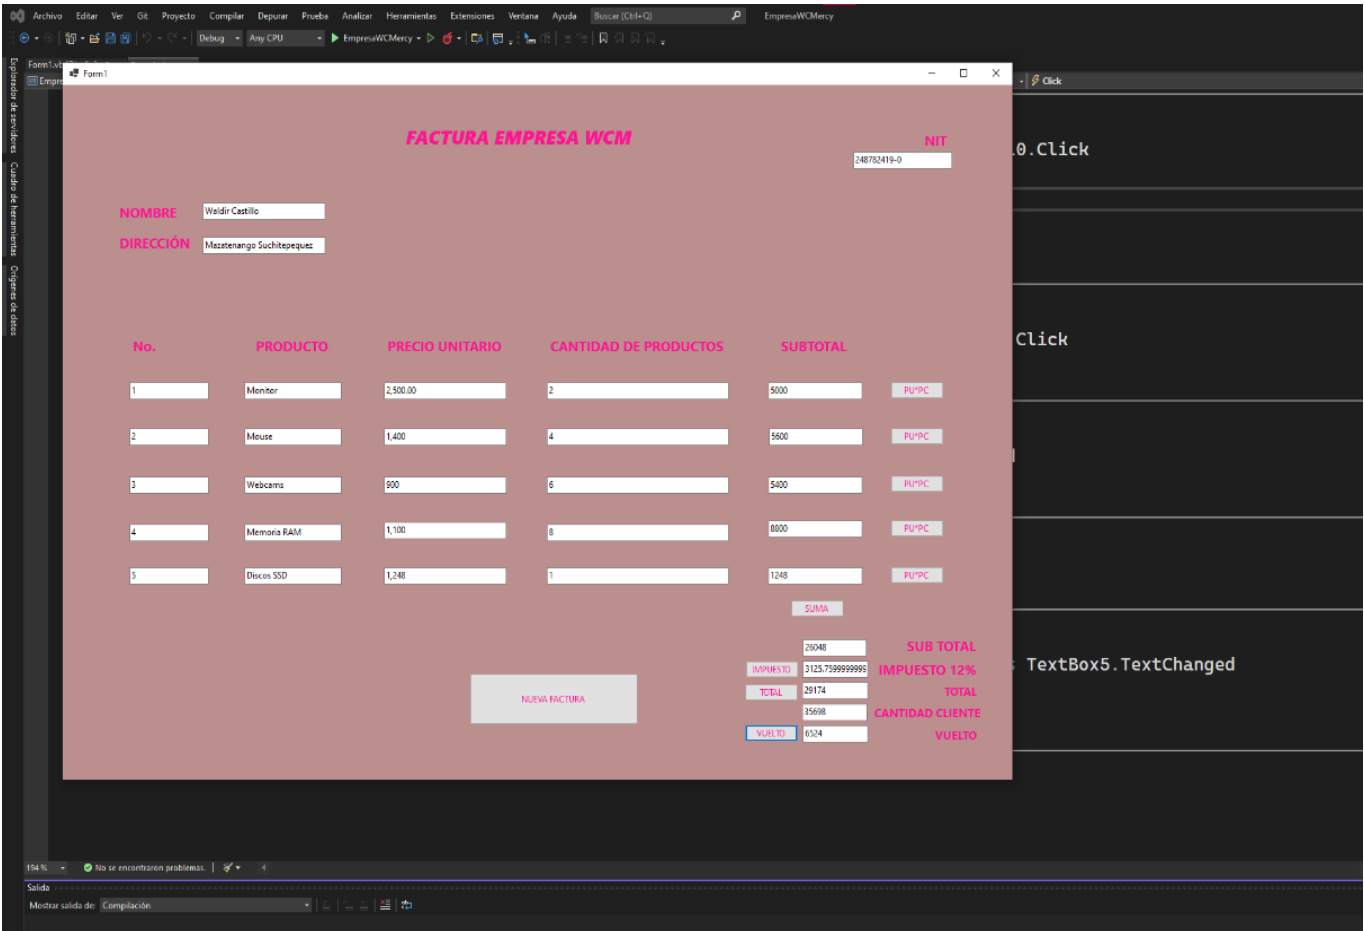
Archivo Editar Ver Git Proyecto Compilar Depurar Prueba Analizar Herramientas Extensiones Ventana Ayuda Buscar (Ctrl+Q) EmpresaWCMercy

Debug Any CPU EmpresaWCMercy

Explorador de servidores Cuadro de herramientas Orígenes de datos

Form1

Click

0.Click

Click

TextBox5.TextChanged

FACTURA EMPRESA WCM

NIT 248782419-0

NOMBRE Waldir Castillo

DIRECCIÓN Mazatenango Suchitepequez

| No. | PRODUCTO | PRECIO UNITARIO | CANTIDAD DE PRODUCTOS | SUBTOTAL | |
|---|---|---|---|---|---|
| 1 | Monitor | 2,500.00 | 2 | 5000 | PU*PC |
| 2 | Mouse | 1,400 | 4 | 5600 | PU*PC |
| 3 | Webcams | 900 | 6 | 5400 | PU*PC |
| 4 | Memoria RAM | 1,100 | 8 | 8800 | PU*PC |
| 5 | Discos SSD | 1,248 | 1 | 1248 | PU*PC |

SUMA

26048 SUB TOTAL
IMPUESTO 3125.7599999999 IMPUESTO 12%
TOTAL 29174 TOTAL
35698 CANTIDAD CLIENTE
VUELTO 6524 VUELTO

NUEVA FACTURA

194 % No se encontraron problemas.

Salida

Mostrar salida de: Compilación